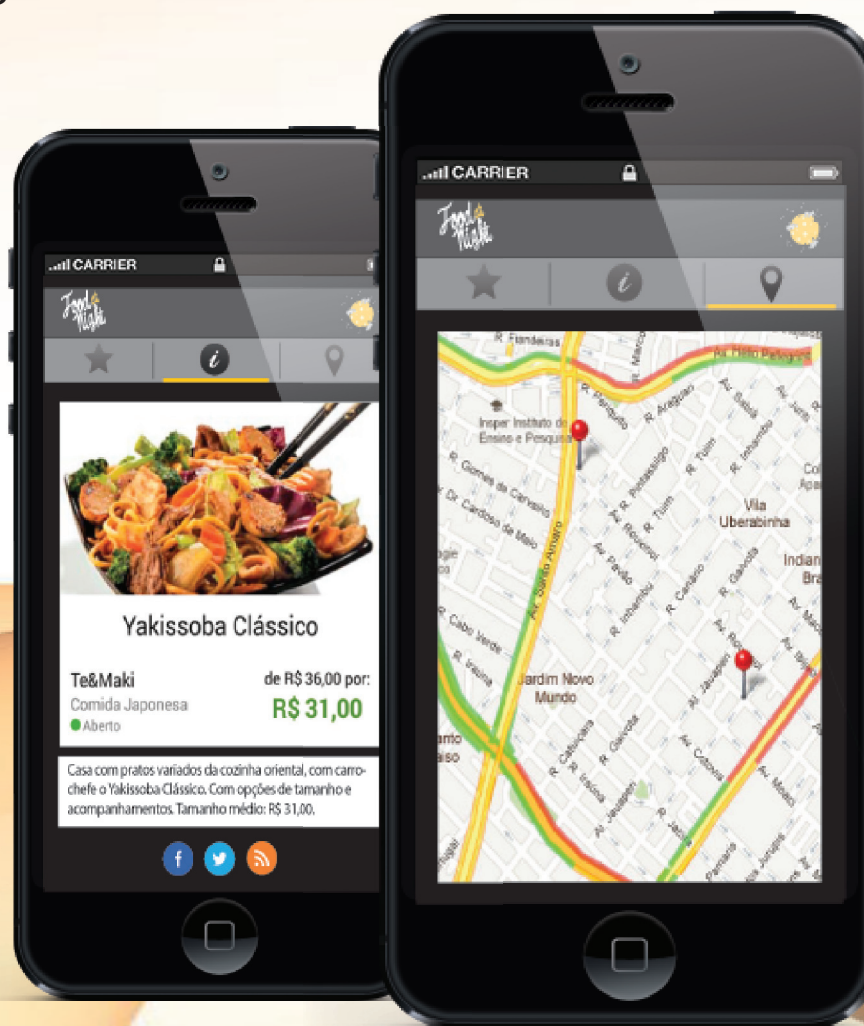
CARRIER

Food Night

Yakissoba Clássico

Te&Maki
Comida Japonesa
Aberto

de R$ 36,00 por:
R$ 31,00

Casa com pratos variados da cozinha oriental, com carro-chefe o Yakissoba Clássico. Com opções de tamanho e acompanhamentos. Tamanho médio: R$ 31,00.

CARRIER

Food Night

R. Flandres
Av. Hélio Pellegrino
Insper Instituto de Ensino e Pesquisa
R. Gomes de Carvalho
R. Dr. Cardoso de Melo
Av. Santo Amaro
R. Araguari
R. Pensilvânia
Vila Uberabinha
Indian Bra
R. Cabo Verde
Jardim Novo Mundo
Av. Pavão
R. Inhambu
R. Gaivota
R. Canário
R. Jauaperi
R. Tuim
R. Sabiá
R. Juriti
R. Caboré
R. Irerê
Av. Cotovia
Av. Moema